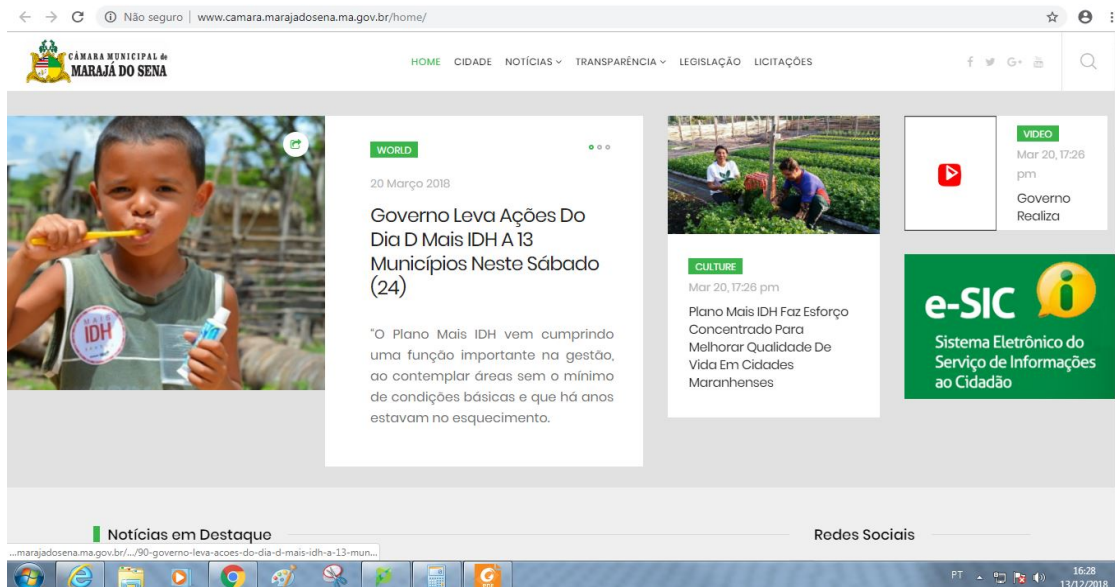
Não seguro | www.camara.marajadosena.ma.gov.br/home/

CÂMARA MUNICIPAL de MARAJÁ DO SENA

HOME CIDADE NOTÍCIAS TRANSPARÊNCIA LEGISLAÇÃO LICITAÇÕES

IDH

WORLD

20 Março 2018

Governo Leva Ações Do Dia D Mais IDH A 13 Municípios Neste Sábado (24)

"O Plano Mais IDH vem cumprindo uma função importante na gestão, ao contemplar áreas sem o mínimo de condições básicas e que há anos estavam no esquecimento.

CULTURE

Mar 20, 17:26 pm

Plano Mais IDH Faz Esforço Concentrado Para Melhorar Qualidade De Vida Em Cidades Maranhenses

VIDEO

Mar 20, 17:26 pm

Governo Realiza

e-SIC

Sistema Eletrônico do Serviço de Informações ao Cidadão

Notícias em Destaque

Redes Sociais

...marajadosena.ma.gov.br/.../90-governo-leva-acoes-do-dia-d-mais-idh-a-13-mun...

PT

16:28
13/12/2018